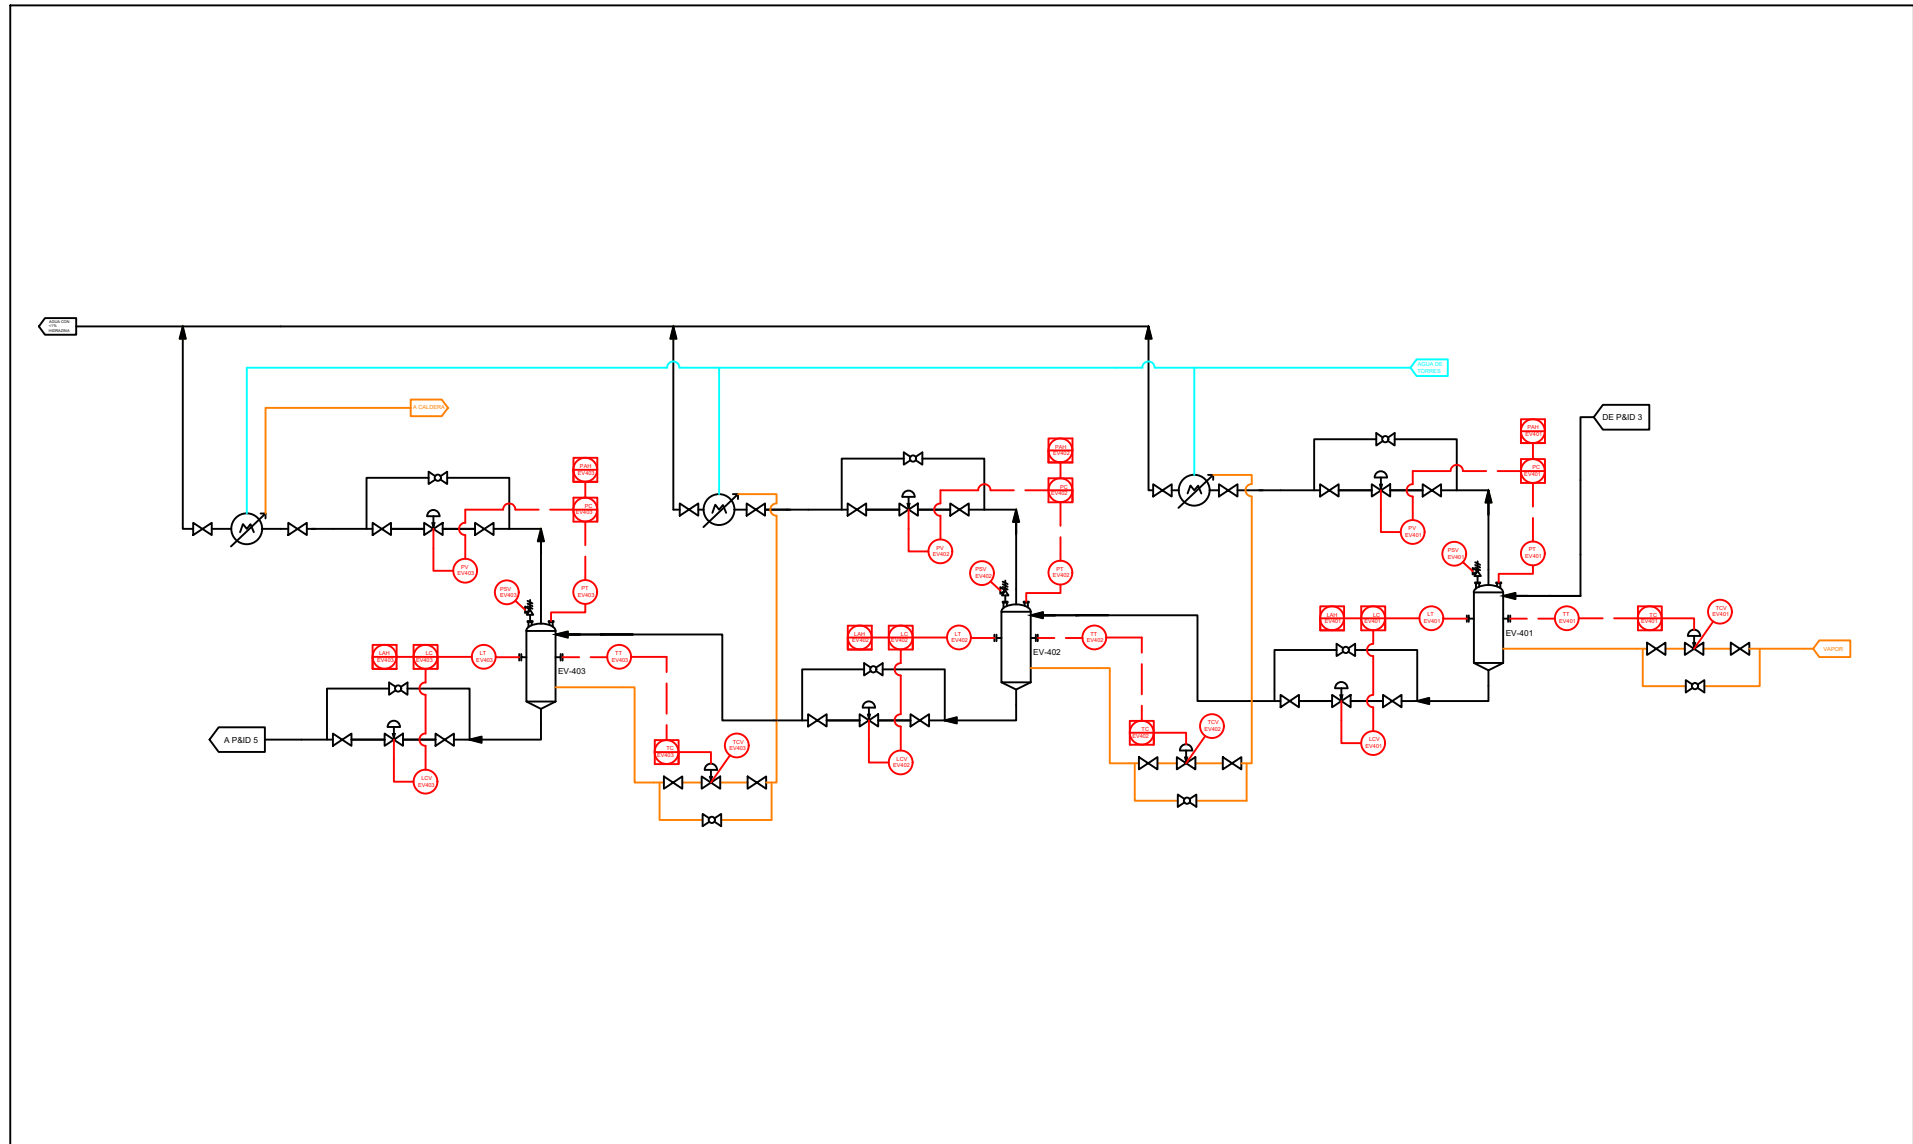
AGUA CON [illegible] HIDRAZINA

AGUA DE TORRES

A CALDERA

DE P&ID 3

PAH EV403
PC EV403
PV EV403
PT EV403
PSV EV403
LAH EV403
LC EV403
LT EV403
TT EV403
EV-403
A P&ID 5
LCV EV403
TC EV403
TCV EV403

PAH EV402
PC EV402
PV EV402
PT EV402
PSV EV402
LAH EV402
LC EV402
LT EV402
TT EV402
EV-402
LCV EV402
TC EV402
TCV EV402

PAH EV401
PC EV401
PV EV401
PT EV401
PSV EV401
LAH EV401
LC EV401
LT EV401
TT EV401
TC EV401
TCV EV401
EV-401
LCV EV401
VAPOR